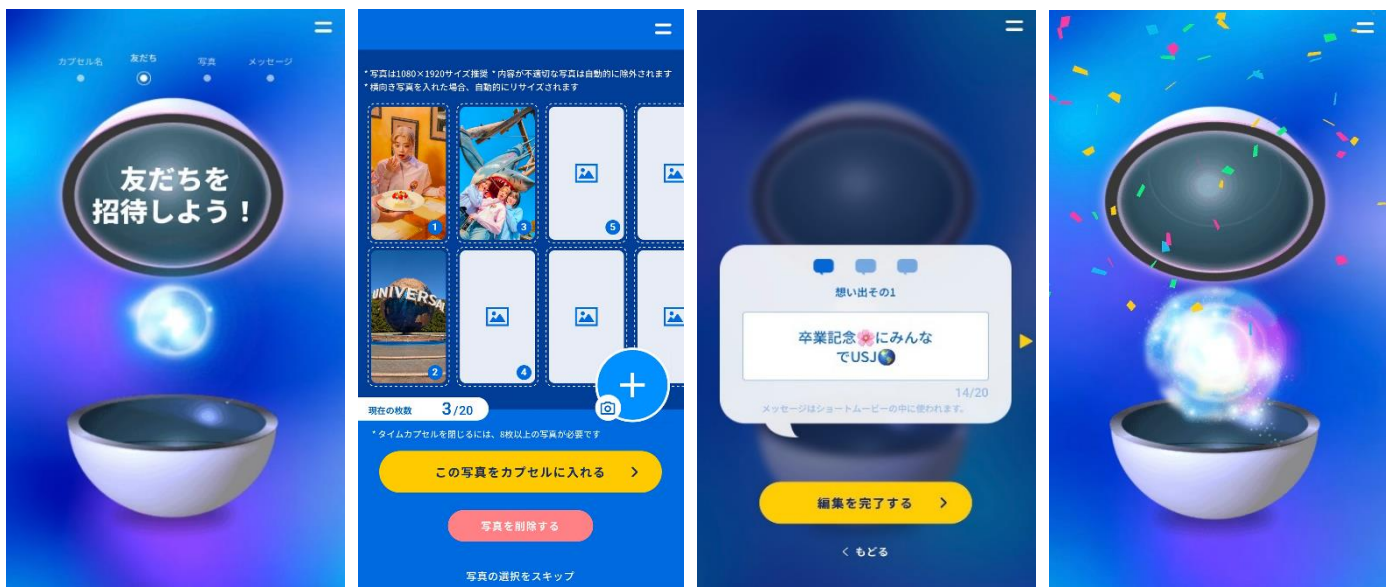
カプセル名 友だち 写真 メッセージ

友だちを招待しよう！

*写真は1080×1920サイズ推奨 *内容が不適切な写真は自動的に除外されます
*横向き写真を入れた場合、自動的にリサイズされます

1 3 5

UNIVERSAL

2 4

現在の枚数 3/20

*タイムカプセルを閉じるには、8枚以上の写真が必要です

この写真をカプセルに入れる >

写真を削除する

写真の選択をスキップ

想い出その1

卒業記念🌸にみんなでUSJ🌏

14/20

メッセージはショートムービーの中に使われます。

編集を完了する >

< もどる